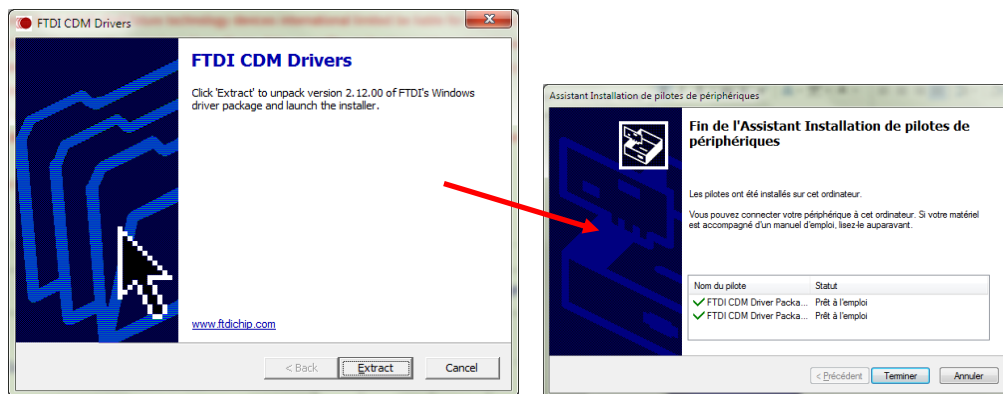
FTDI CDM Drivers

FTDI CDM Drivers

Click 'Extract' to unpack version 2.12.00 of FTDI's Windows driver package and launch the installer.

www.ftdichip.com

< Back | Extract | Cancel

Assistant Installation de pilotes de périphériques

Fin de l'Assistant Installation de pilotes de périphériques

Les pilotes ont été installés sur cet ordinateur.

Vous pouvez connecter votre périphérique à cet ordinateur. Si votre matériel est accompagné d'un manuel d'emploi, lisez-le auparavant.

| Nom du pilote | Statut |
|---|---|
| FTDI CDM Driver Packa... | Prêt à l'emploi |
| FTDI CDM Driver Packa... | Prêt à l'emploi |

< Précédent | Terminer | Annuler